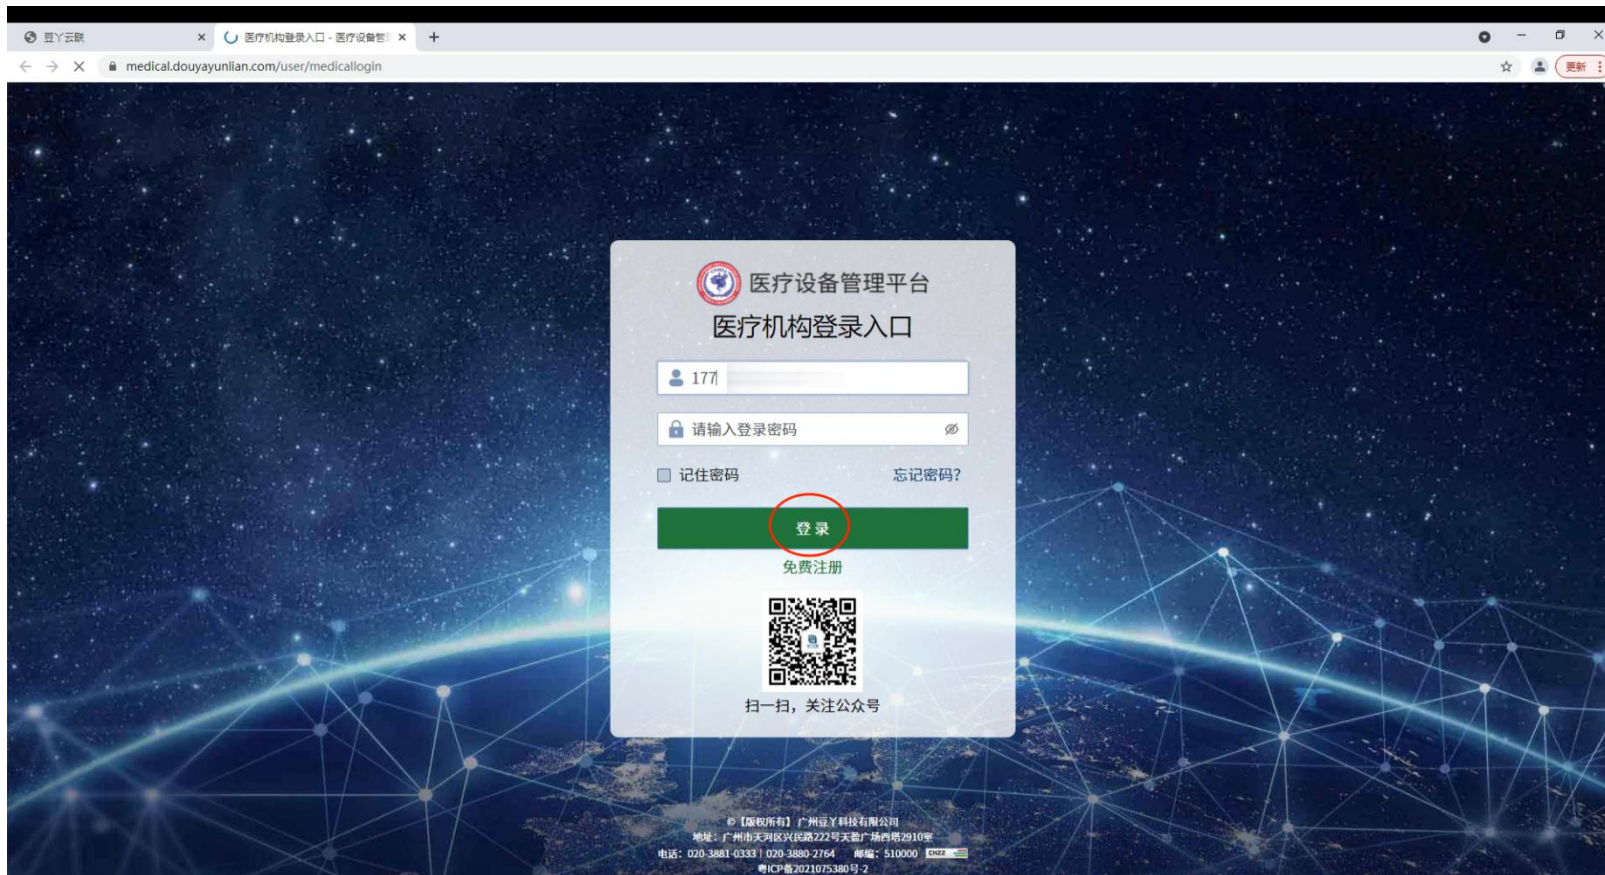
豆丫云联 ×
医疗机构登录入口 - 医疗设备管 ×
+

medical.douyayunlian.com/user/medicallogin

更新

医疗设备管理平台
医疗机构登录入口

177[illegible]

请输入登录密码

记住密码
忘记密码?

登 录

免费注册

扫一扫，关注公众号

©【版权所有】 广州豆丫科技有限公司
地址：广州市天河区兴民路222号天盈广场西塔2910室
电话：020-3881-0333 | 020-3880-2764 邮编：510000
粤ICP备2021075380号-2